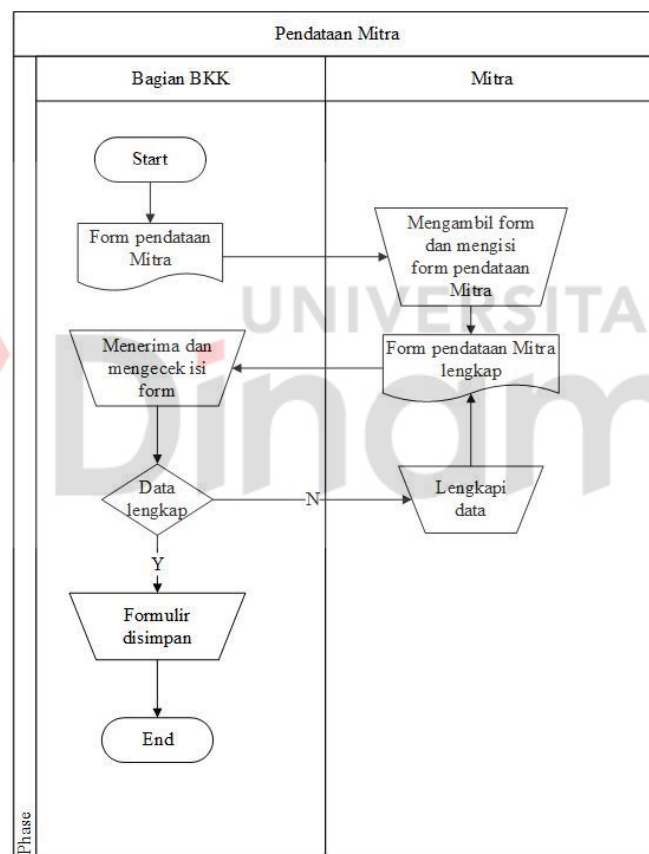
Pendataan Mitra

Bagian BKK

Mitra

Start

Form pendataan Mitra

Mengambil form dan mengisi form pendataan Mitra

Menerima dan mengecek isi form

Form pendataan Mitra lengkap

Data lengkap

N

Lengkapi data

Y

Formulir disimpan

End

Phase

UNIVERSITAS

Dinam